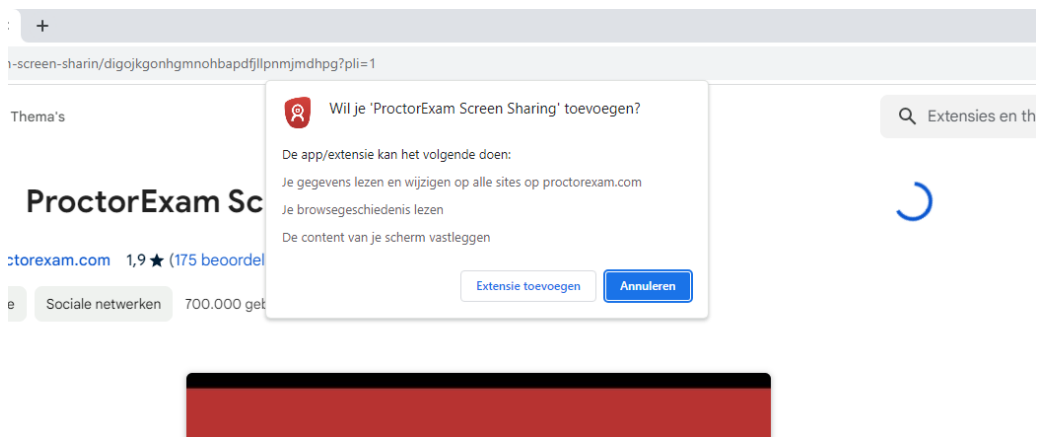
+

n-screen-sharin/digojkgonhgmnohbapdfjllpnmjmdhpg?pli=1

Thema's

Extensies en th

ProctorExam Sc

ctorexam.com 1,9 ★ (175 beoordel

e Sociale netwerken 700.000 geb

Wil je 'ProctorExam Screen Sharing' toevoegen?

De app/extensie kan het volgende doen:

Je gegevens lezen en wijzigen op alle sites op proctorexam.com

Je browsegeschiedenis lezen

De content van je scherm vastleggen

Extensie toevoegen

Annuleren